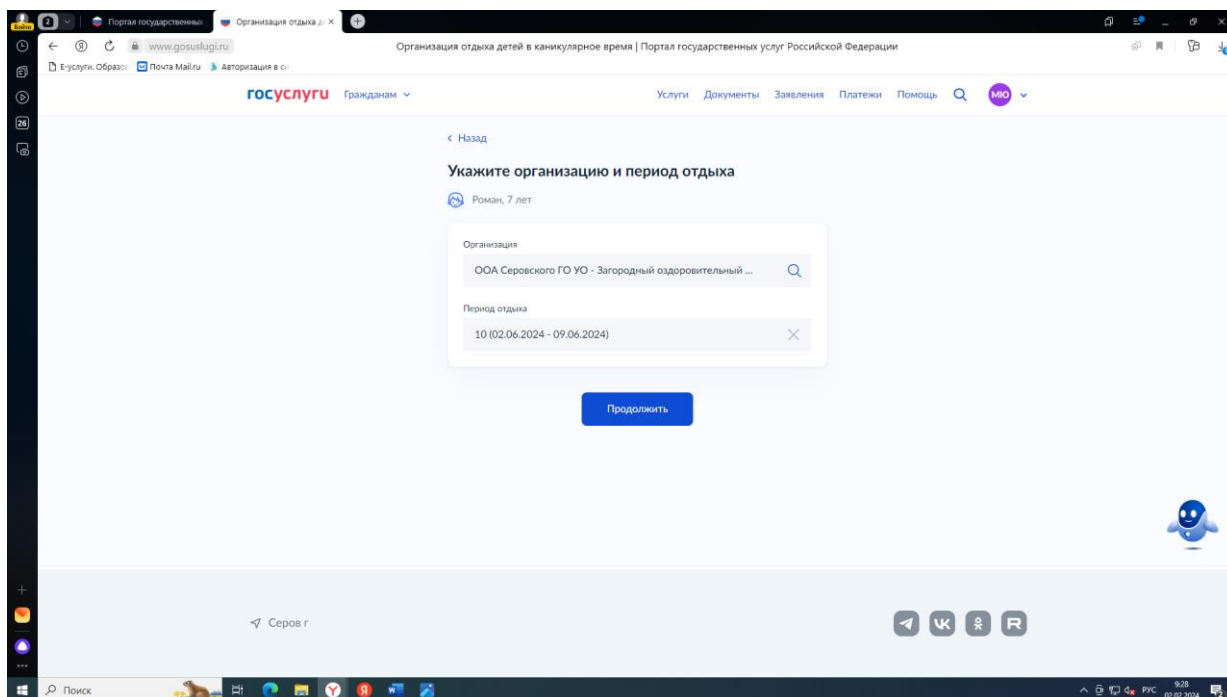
Портал государственных
Организация отдыха д ×
www.gosuslugi.ru
Организация отдыха детей в каникулярное время | Портал государственных услуг Российской Федерации
Е-услуги. Образо
Почта Mail.ru
Авторизация в с

госуслуги Гражданам

Услуги Документы Заявления Платежи Помощь МЮ

‹ Назад

Укажите организацию и период отдыха

Роман, 7 лет

Организация
ООА Серовского ГО УО - Загородный оздоровительный ...

Период отдыха
10 (02.06.2024 - 09.06.2024)

Продолжить

Серов г

Поиск
РУС 9:28 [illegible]